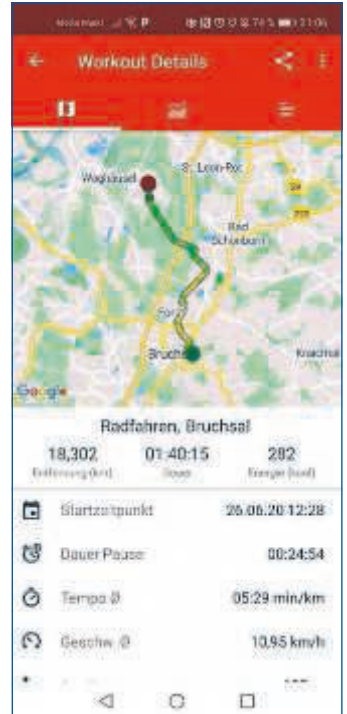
Workout Details

Waghäusel
St. Leon-Rot
Bad Schönborn
Forst
Bruchsal
Kraichtal
Google

Radfahren, Bruchsal

18,302
Entfernung (km)

01:40:15
Dauer

282
Energie (kcal)

Startzeitpunkt 26.06.20 12:28

Dauer Pause 00:24:54

Tempo Ø 05:29 min/km

Geschw. Ø 10,95 km/h